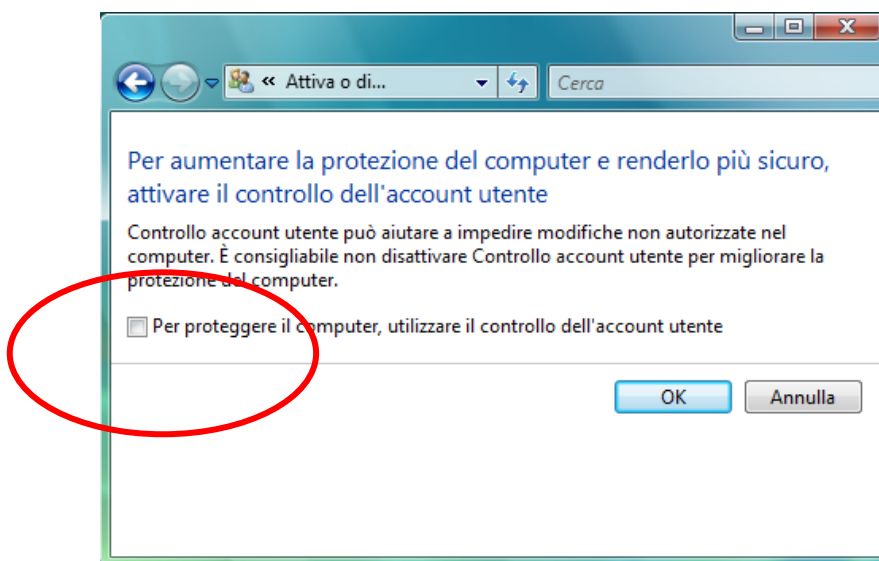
« Attiva o di...

Cerca

Per aumentare la protezione del computer e renderlo più sicuro, attivare il controllo dell'account utente

Controllo account utente può aiutare a impedire modifiche non autorizzate nel computer. È consigliabile non disattivare Controllo account utente per migliorare la protezione del computer.

Per proteggere il computer, utilizzare il controllo dell'account utente

OK

Annulla